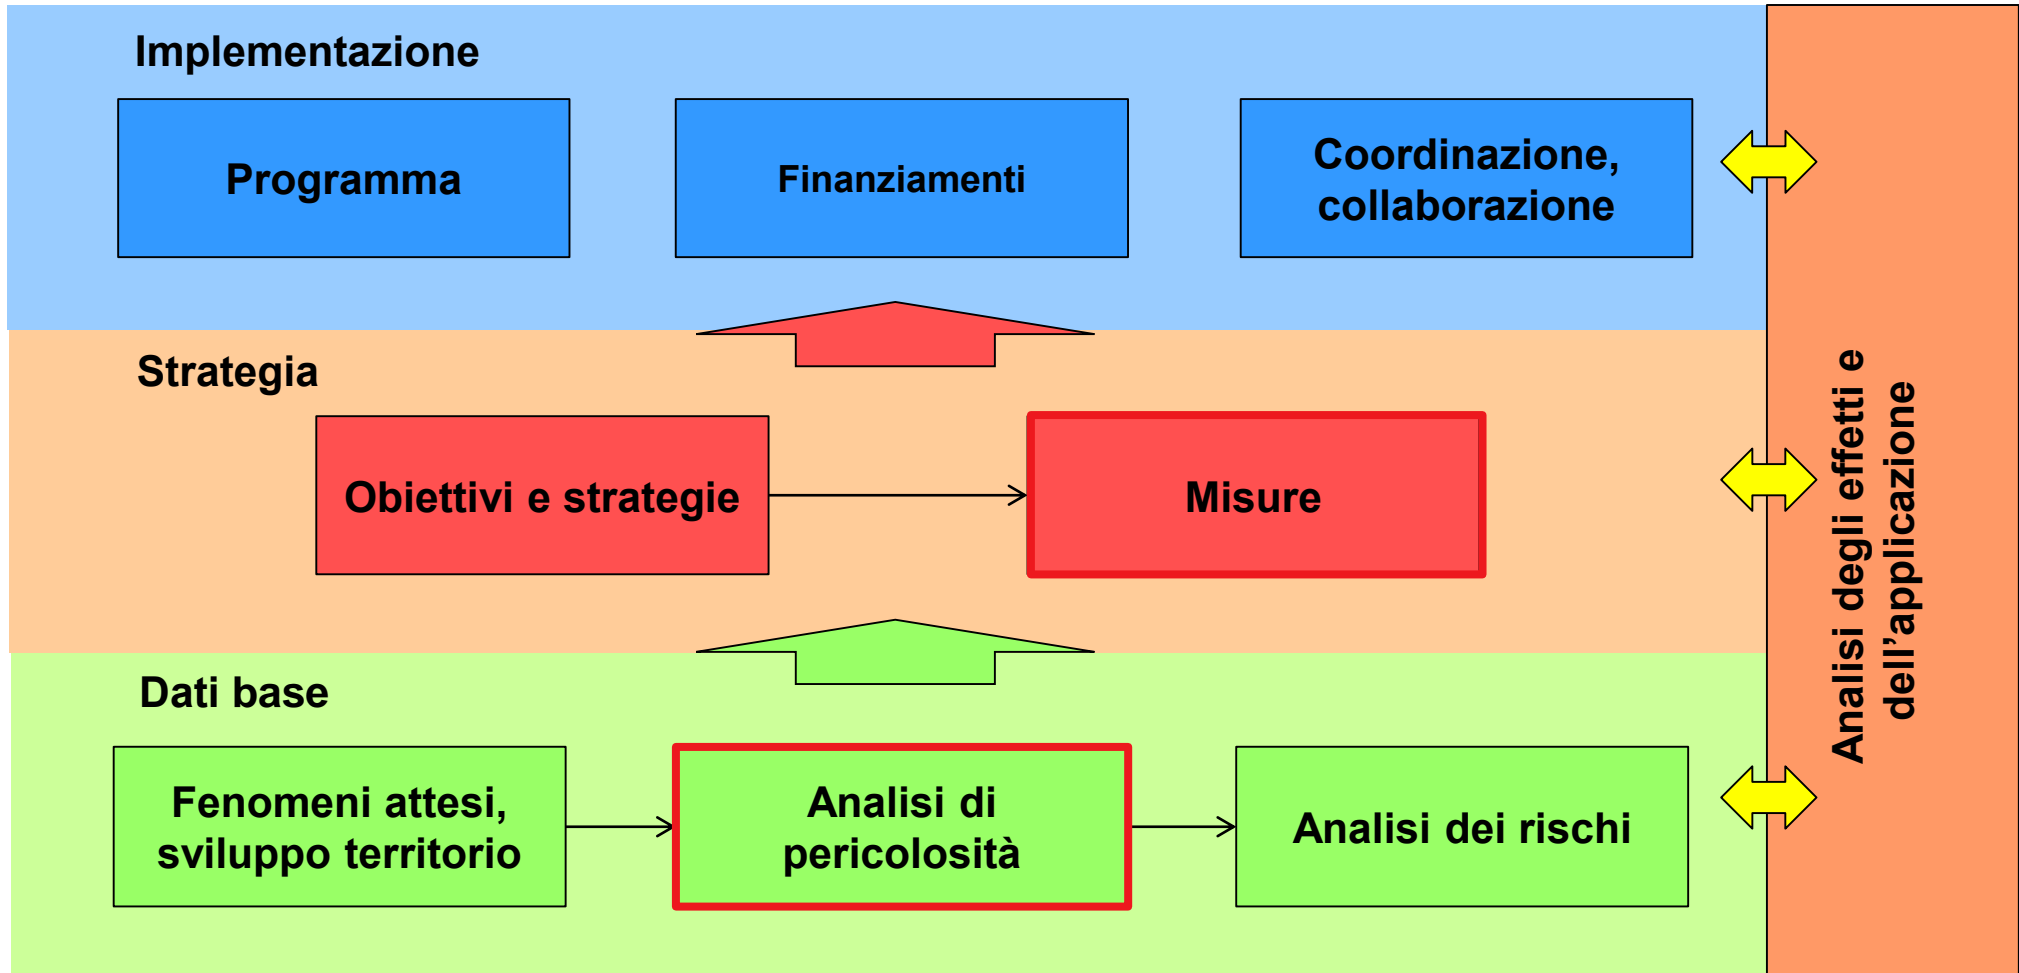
Implementazione

Programma

Finanziamenti

Coordinazione, collaborazione

Strategia

Obiettivi e strategie

Misure

Dati base

Fenomeni attesi, sviluppo territorio

Analisi di pericolosità

Analisi dei rischi

Analisi degli effetti e dell'applicazione